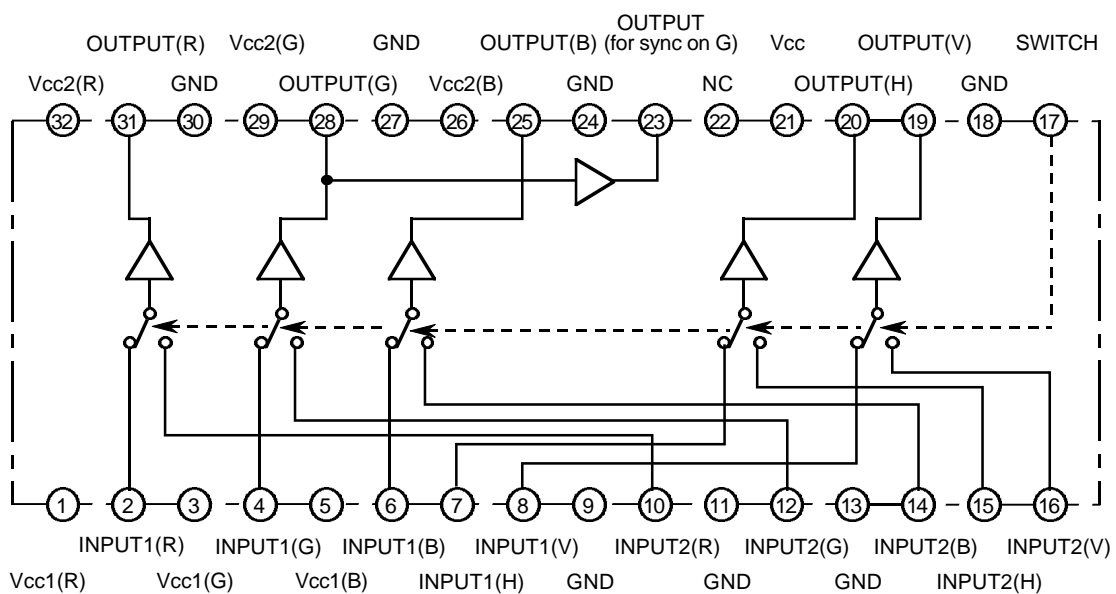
OUTPUT(R) Vcc2(G) GND OUTPUT(B) OUTPUT (for sync on G) Vcc OUTPUT(V) SWITCH

Vcc2(R) GND OUTPUT(G) Vcc2(B) GND NC OUTPUT(H) GND

32 31 30 29 28 27 26 25 24 23 22 21 20 19 18 17

1 2 3 4 5 6 7 8 9 10 11 12 13 14 15 16

INPUT1(R) INPUT1(G) INPUT1(B) INPUT1(V) INPUT2(R) INPUT2(G) INPUT2(B) INPUT2(V)

Vcc1(R) Vcc1(G) Vcc1(B) INPUT1(H) GND GND GND INPUT2(H)